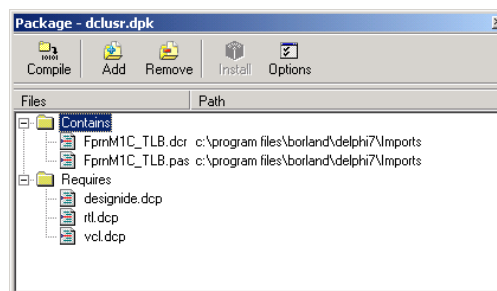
Package - dclusr.dpk

Compile
Add
Remove
Install
Options

| Files | Path |
|---|---|
| Contains | |
| FprnM1C_TLB.dcr | c:\program files\borland\delphi7\Imports |
| FprnM1C_TLB.pas | c:\program files\borland\delphi7\Imports |
| Requires | |
| designide.dcp | |
| rtl.dcp | |
| vcl.dcp | |